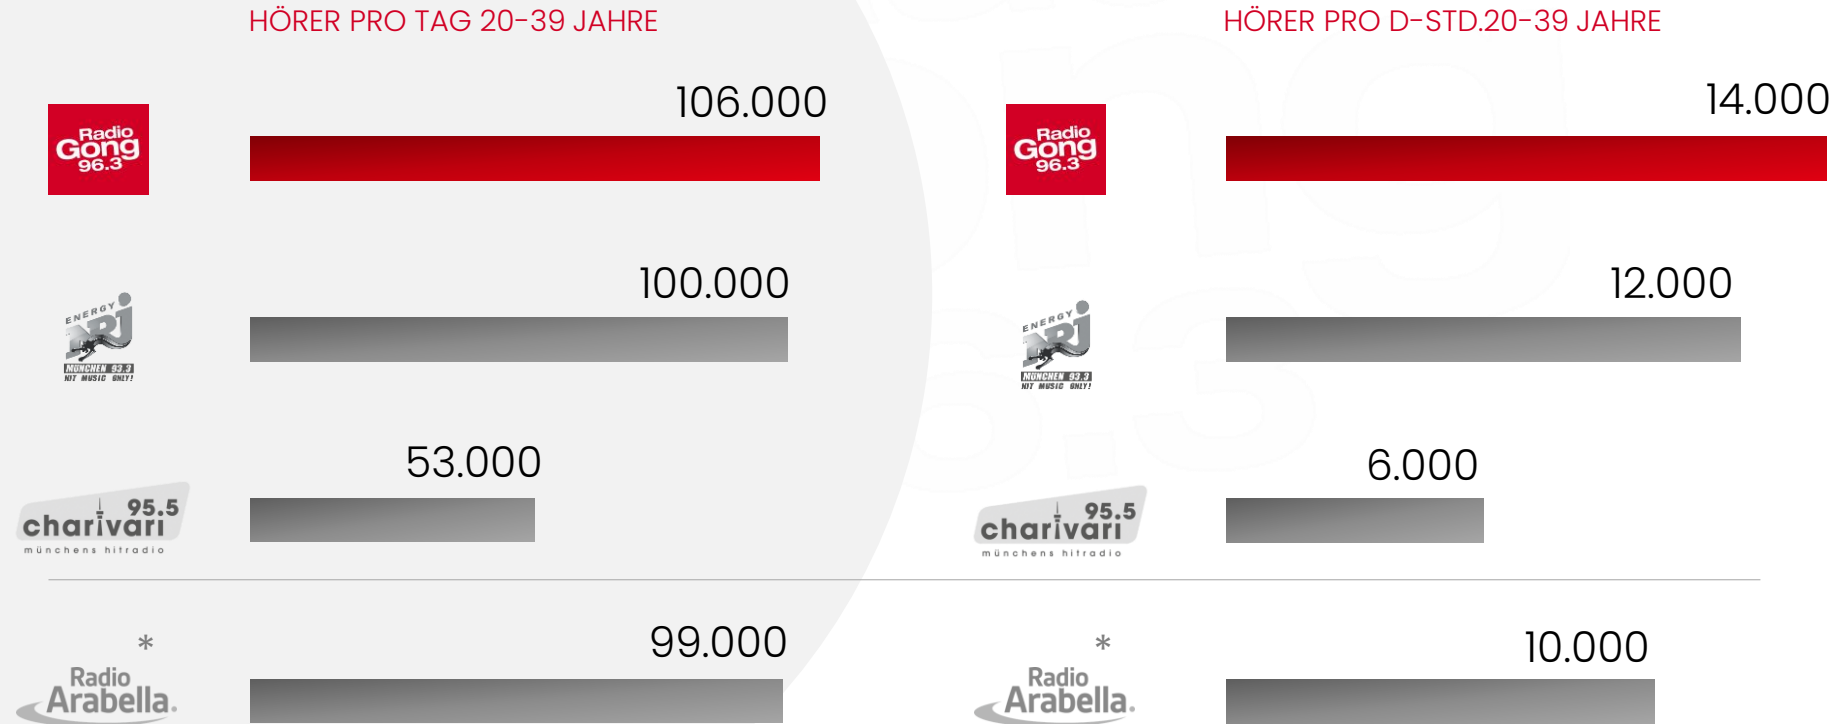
HÖRER PRO TAG 20-39 JAHRE

Radio Gong 96.3

106.000

ENERGY NRJ MÜNCHEN 93.3 HIT MUSIC ONLY!

100.000

95.5 charivari münchens hitradio

53.000

*
Radio Arabella

99.000

HÖRER PRO D-STD.20-39 JAHRE

Radio Gong 96.3

14.000

ENERGY NRJ MÜNCHEN 93.3 HIT MUSIC ONLY!

12.000

95.5 charivari münchens hitradio

6.000

*
Radio Arabella

10.000